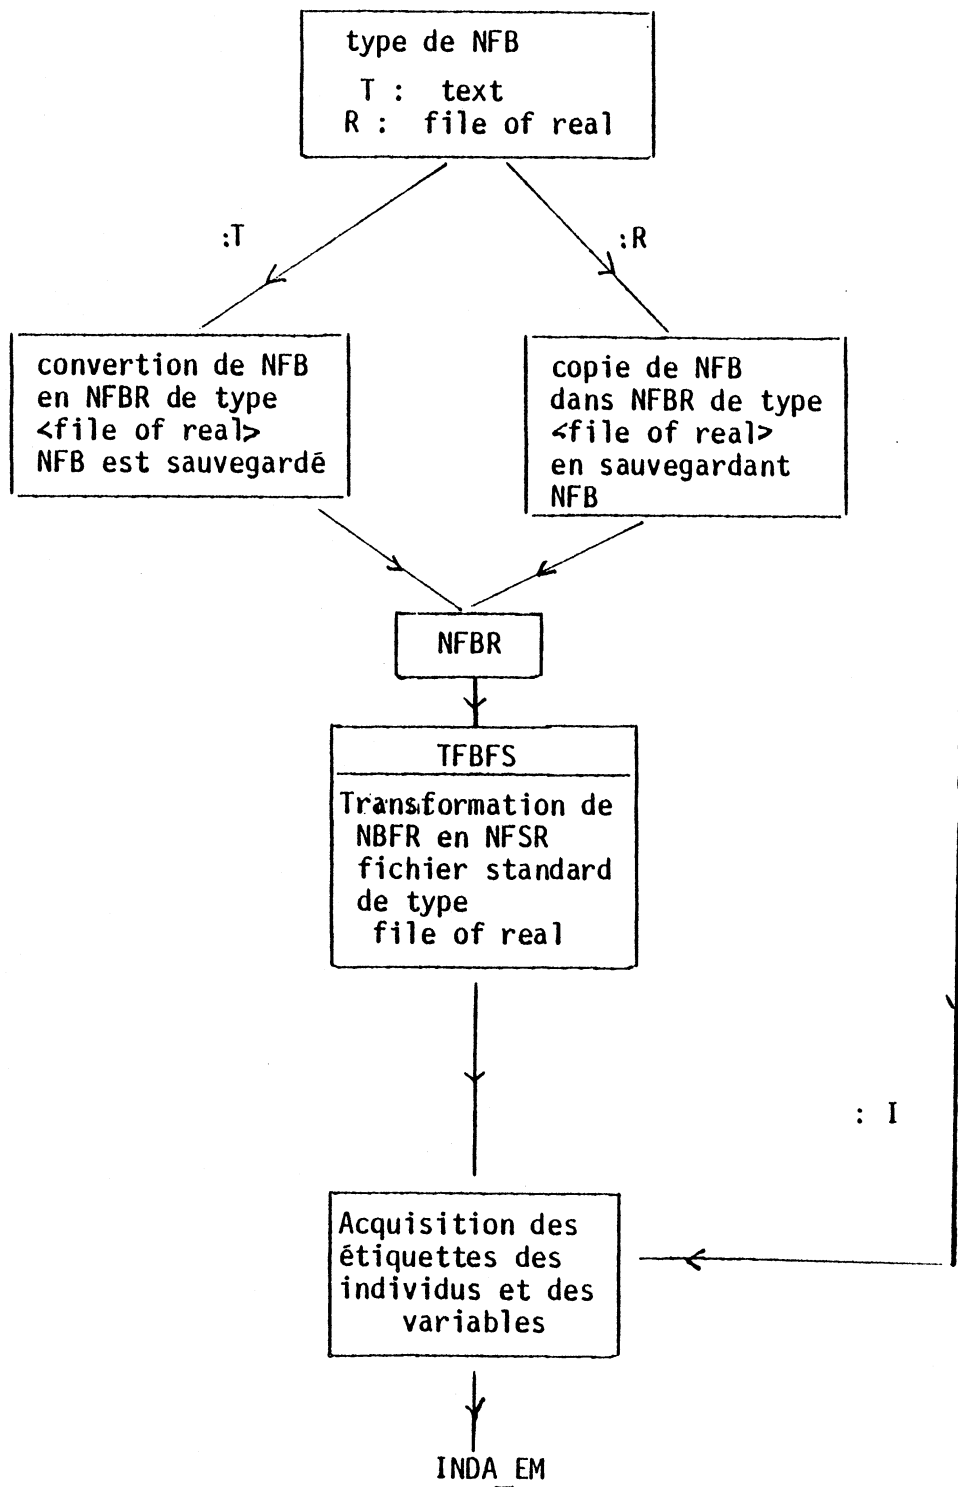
type de NFB
T : text
R : file of real

:T

:R

convertion de NFB en NFBR de type <file of real> NFB est sauvegardé

copie de NFB dans NFBR de type <file of real> en sauvegardant NFB

NFBR

TFBFS

Transformation de NBFR en NFSR fichier standard de type file of real

: I

Acquisition des étiquettes des individus et des variables

INDA EM